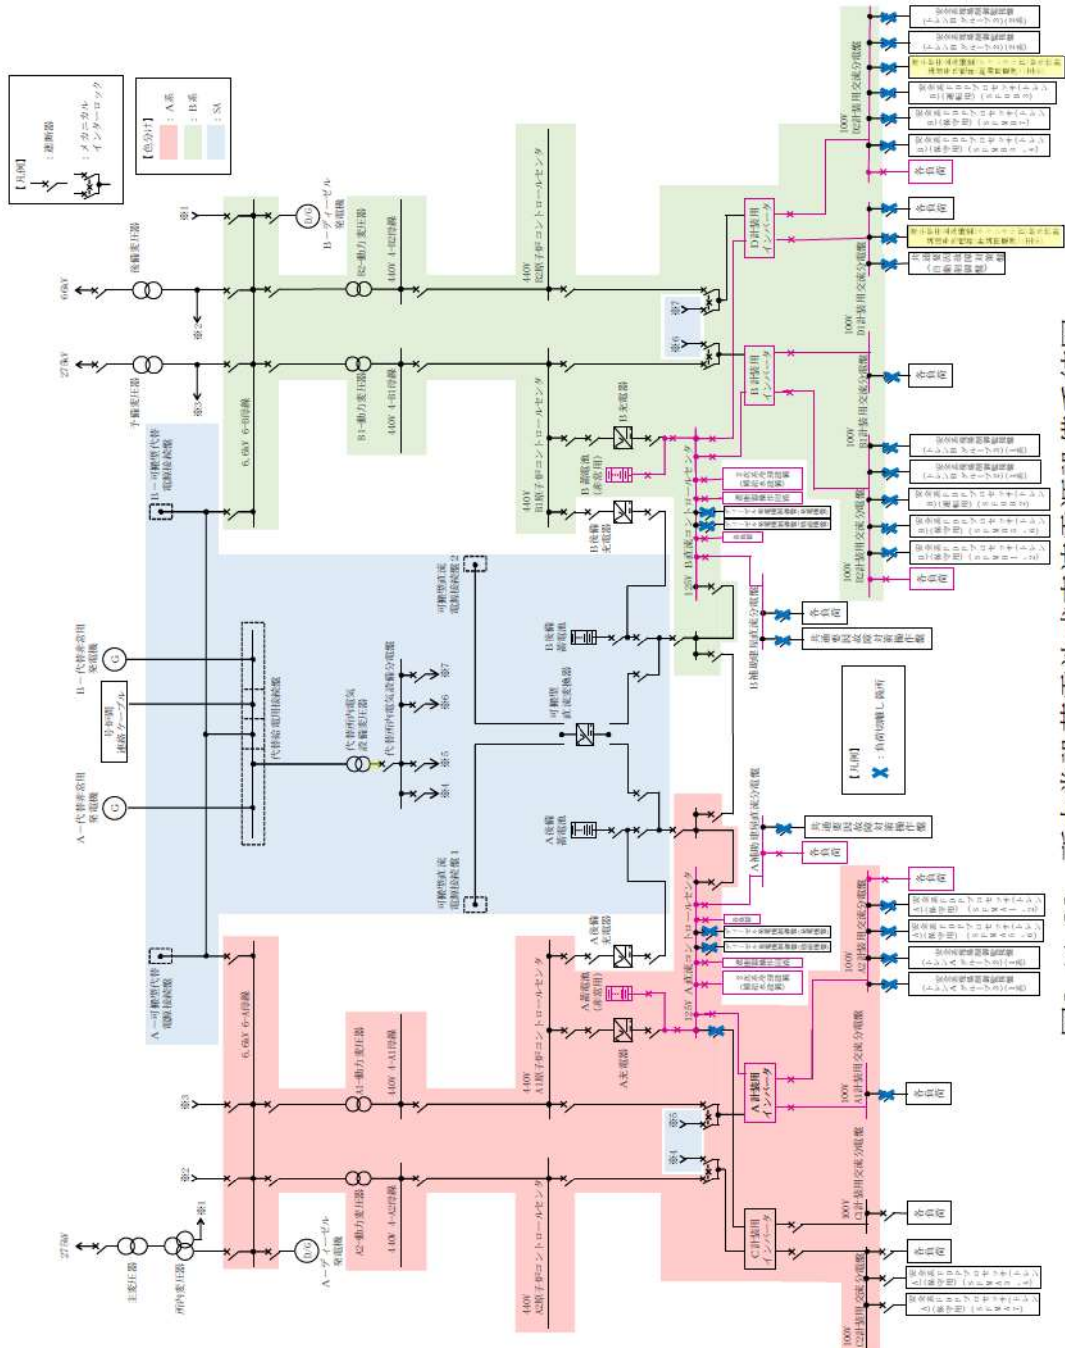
【凡例】
：遮断器
：メカニカルインターロック

【色分け】
：A系
：B系
：SA

66kV
27.5kV
予備変圧器
後備変圧器
主変圧器
所内変圧器
B－ディーゼル発電機
A－ディーゼル発電機
B2－動力変圧器
B1－動力変圧器
A1－動力変圧器
A2－動力変圧器
6.6kV 6-B母線
6.6kV 6-A母線
440V 4-B2母線
440V 4-B1母線
440V 4-A1母線
440V 4-A2母線
440V B2原子炉コントロールセンタ
440V B1原子炉コントロールセンタ
440V A1原子炉コントロールセンタ
440V A2原子炉コントロールセンタ
B－可搬型代替電源接続盤
A－可搬型代替電源接続盤
B－代替非常用発電機
A－代替非常用発電機
号炉間連絡ケーブル
代替給電用接続盤
代替所内電気設備変圧器
代替所内電気設備分電盤
可搬型直流電源接続盤2
可搬型直流電源接続盤1
可搬型直流変換器
B後備蓄電池
A後備蓄電池
B充電器
A充電器
B後備充電器
A後備充電器
B蓄電池(非常用)
A蓄電池(非常用)
125V B直流コントロールセンタ
125V A直流コントロールセンタ
B補助建屋直流分電盤
A補助建屋直流分電盤
B計装用インバータ
A計装用インバータ
D計装用インバータ
C計装用インバータ
100V B計装用交流分電盤
100V A計装用交流分電盤
100V D計装用交流分電盤
100V C計装用交流分電盤
100V B2計装用交流分電盤
100V A2計装用交流分電盤
100V D2計装用交流分電盤
100V C2計装用交流分電盤
各負荷
共通要因故障対策盤
【凡例】
：負荷切離し箇所
※1 ※2 ※3 ※4 ※5 ※6 ※7
図